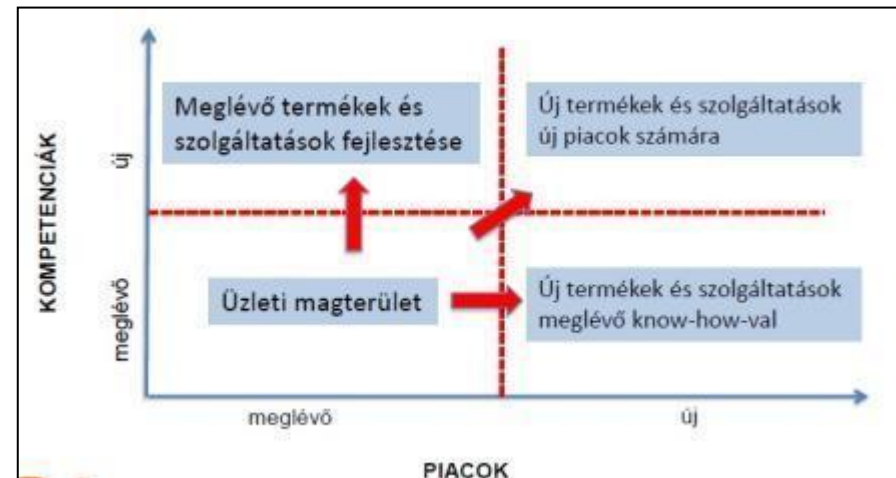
KOMPETENCIÁK

új

meglévő

Meglévő termékek és szolgáltatások fejlesztése

Új termékek és szolgáltatások új piacok számára

Üzleti magterület

Új termékek és szolgáltatások meglévő know-how-val

meglévő

új

PIACOK